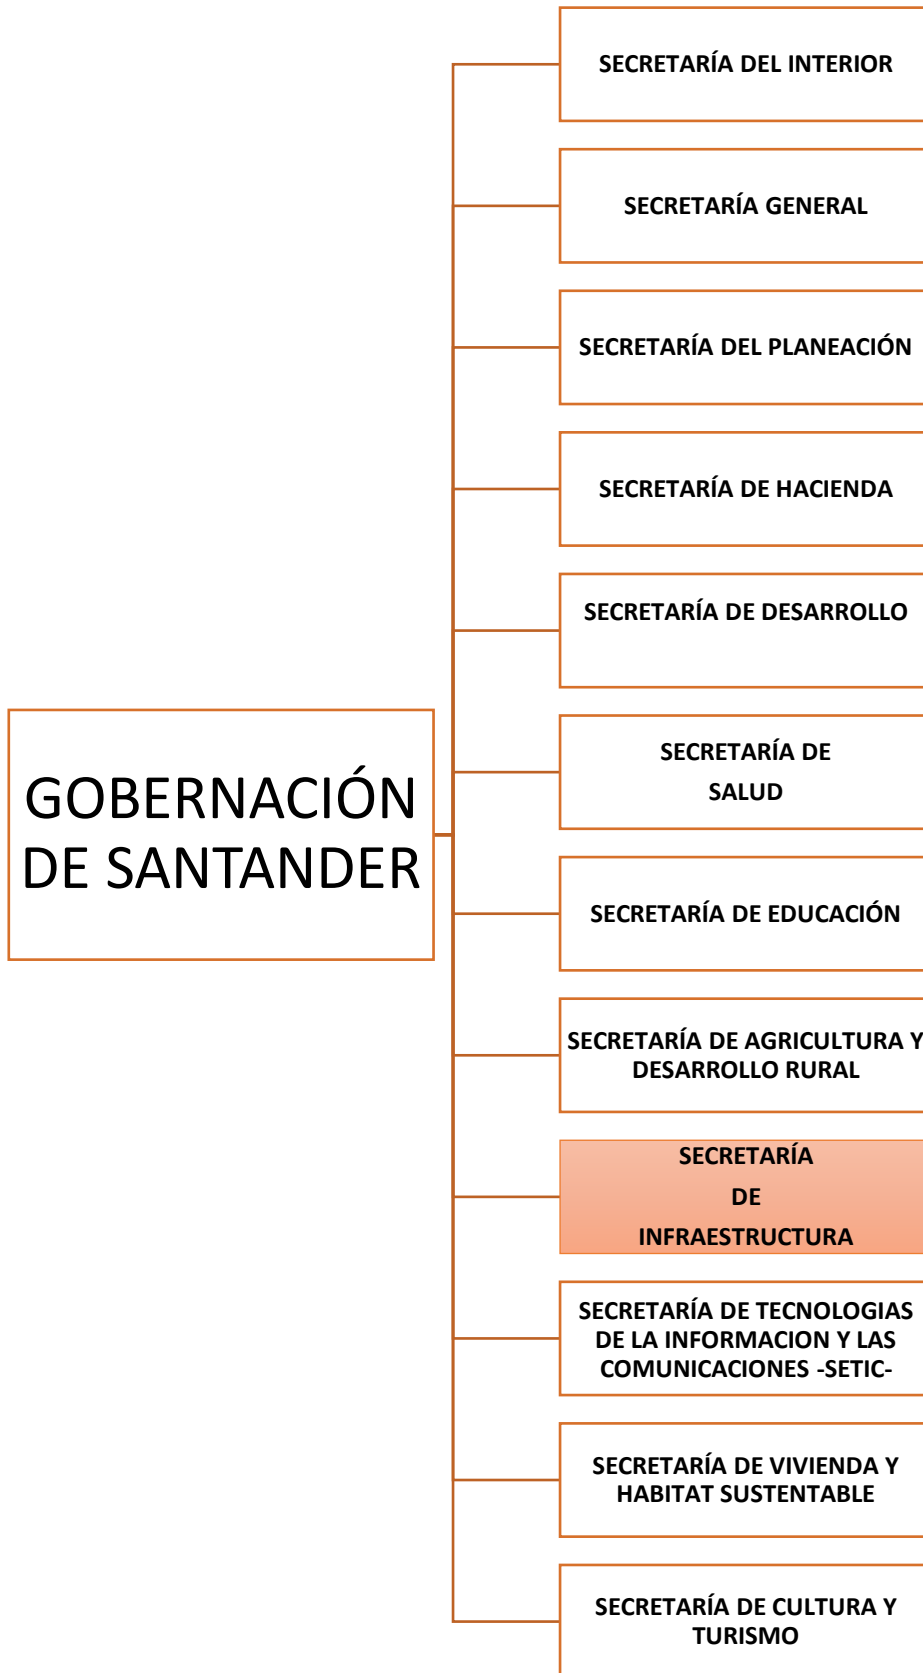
GOBERNACIÓN DE SANTANDER

SECRETARÍA DEL INTERIOR

SECRETARÍA GENERAL

SECRETARÍA DEL PLANEACIÓN

SECRETARÍA DE HACIENDA

SECRETARÍA DE DESARROLLO

SECRETARÍA DE SALUD

SECRETARÍA DE EDUCACIÓN

SECRETARÍA DE AGRICULTURA Y DESARROLLO RURAL

SECRETARÍA DE INFRAESTRUCTURA

SECRETARÍA DE TECNOLOGIAS DE LA INFORMACION Y LAS COMUNICACIONES -SETIC-

SECRETARÍA DE VIVIENDA Y HABITAT SUSTENTABLE

SECRETARÍA DE CULTURA Y TURISMO